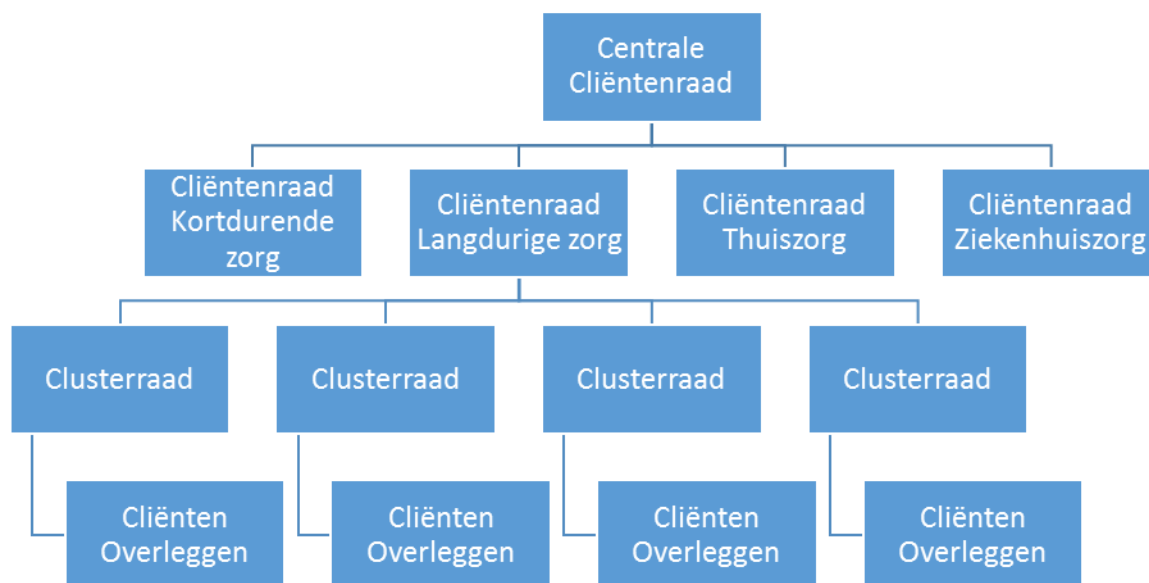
Centrale Cliëntenraad

Cliëntenraad Kortdurende zorg

Cliëntenraad Langdurige zorg

Cliëntenraad Thuiszorg

Cliëntenraad Ziekenhuiszorg

Clusterraad

Clusterraad

Clusterraad

Clusterraad

Cliënten Overleggen

Cliënten Overleggen

Cliënten Overleggen

Cliënten Overleggen